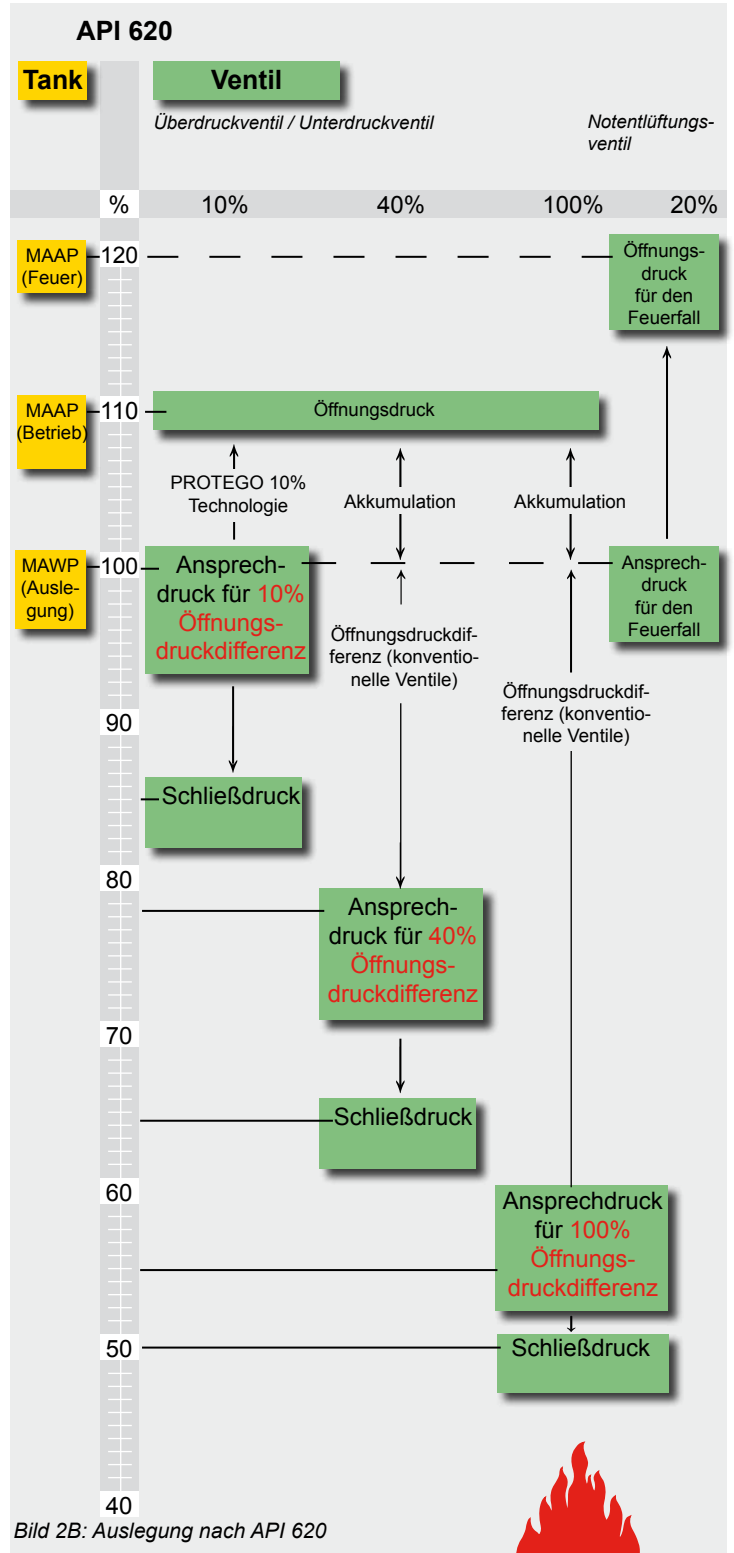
API 620

Tank

Ventil

Überdruckventil / Unterdruckventil

Notentlüftungsventil

%

10%

40%

100%

20%

MAAP (Feuer)

120

Öffnungsdruck für den Feuerfall

MAAP (Betrieb)

110

Öffnungsdruck

PROTEGO 10% Technologie

Akkumulation

Akkumulation

MAWP (Auslegung)

100

Ansprechdruck für 10% Öffnungsdruckdifferenz

Ansprechdruck für den Feuerfall

Öffnungsdruckdifferenz (konventionelle Ventile)

Öffnungsdruckdifferenz (konventionelle Ventile)

90

Schließdruck

80

Ansprechdruck für 40% Öffnungsdruckdifferenz

70

Schließdruck

60

Ansprechdruck für 100% Öffnungsdruckdifferenz

50

Schließdruck

40

Bild 2B: Auslegung nach API 620